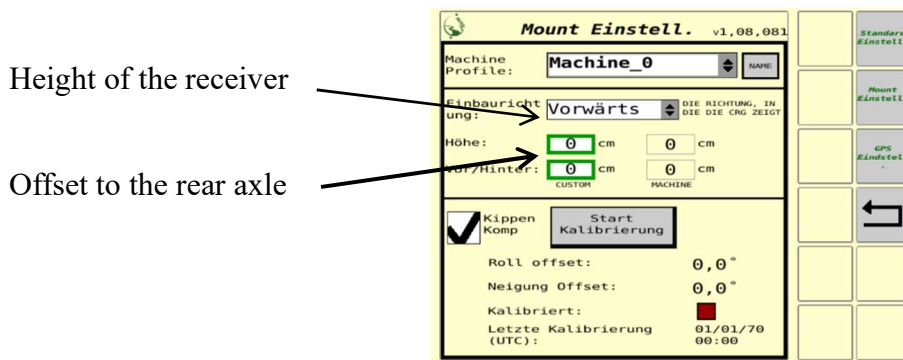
Height of the receiver

Offset to the rear axle

Mount Einstell. v1,08,081

Machine Profile: Machine_0 NAME

Einbaurichtung: Vorwärts DIE RICHTUNG, IN DIE DIE CRG ZEIGT

Höhe: 0 cm 0 cm

Vor/Hinter: 0 cm 0 cm

CUSTOM MACHINE

Kippen Komp

Start Kalibrierung

Roll offset: 0,0°

Neigung Offset: 0,0°

Kalibriert:

Letzte Kalibrierung (UTC): 01/01/70 00:00

Standard Einstell

Mount Einstell

GPS Einstel